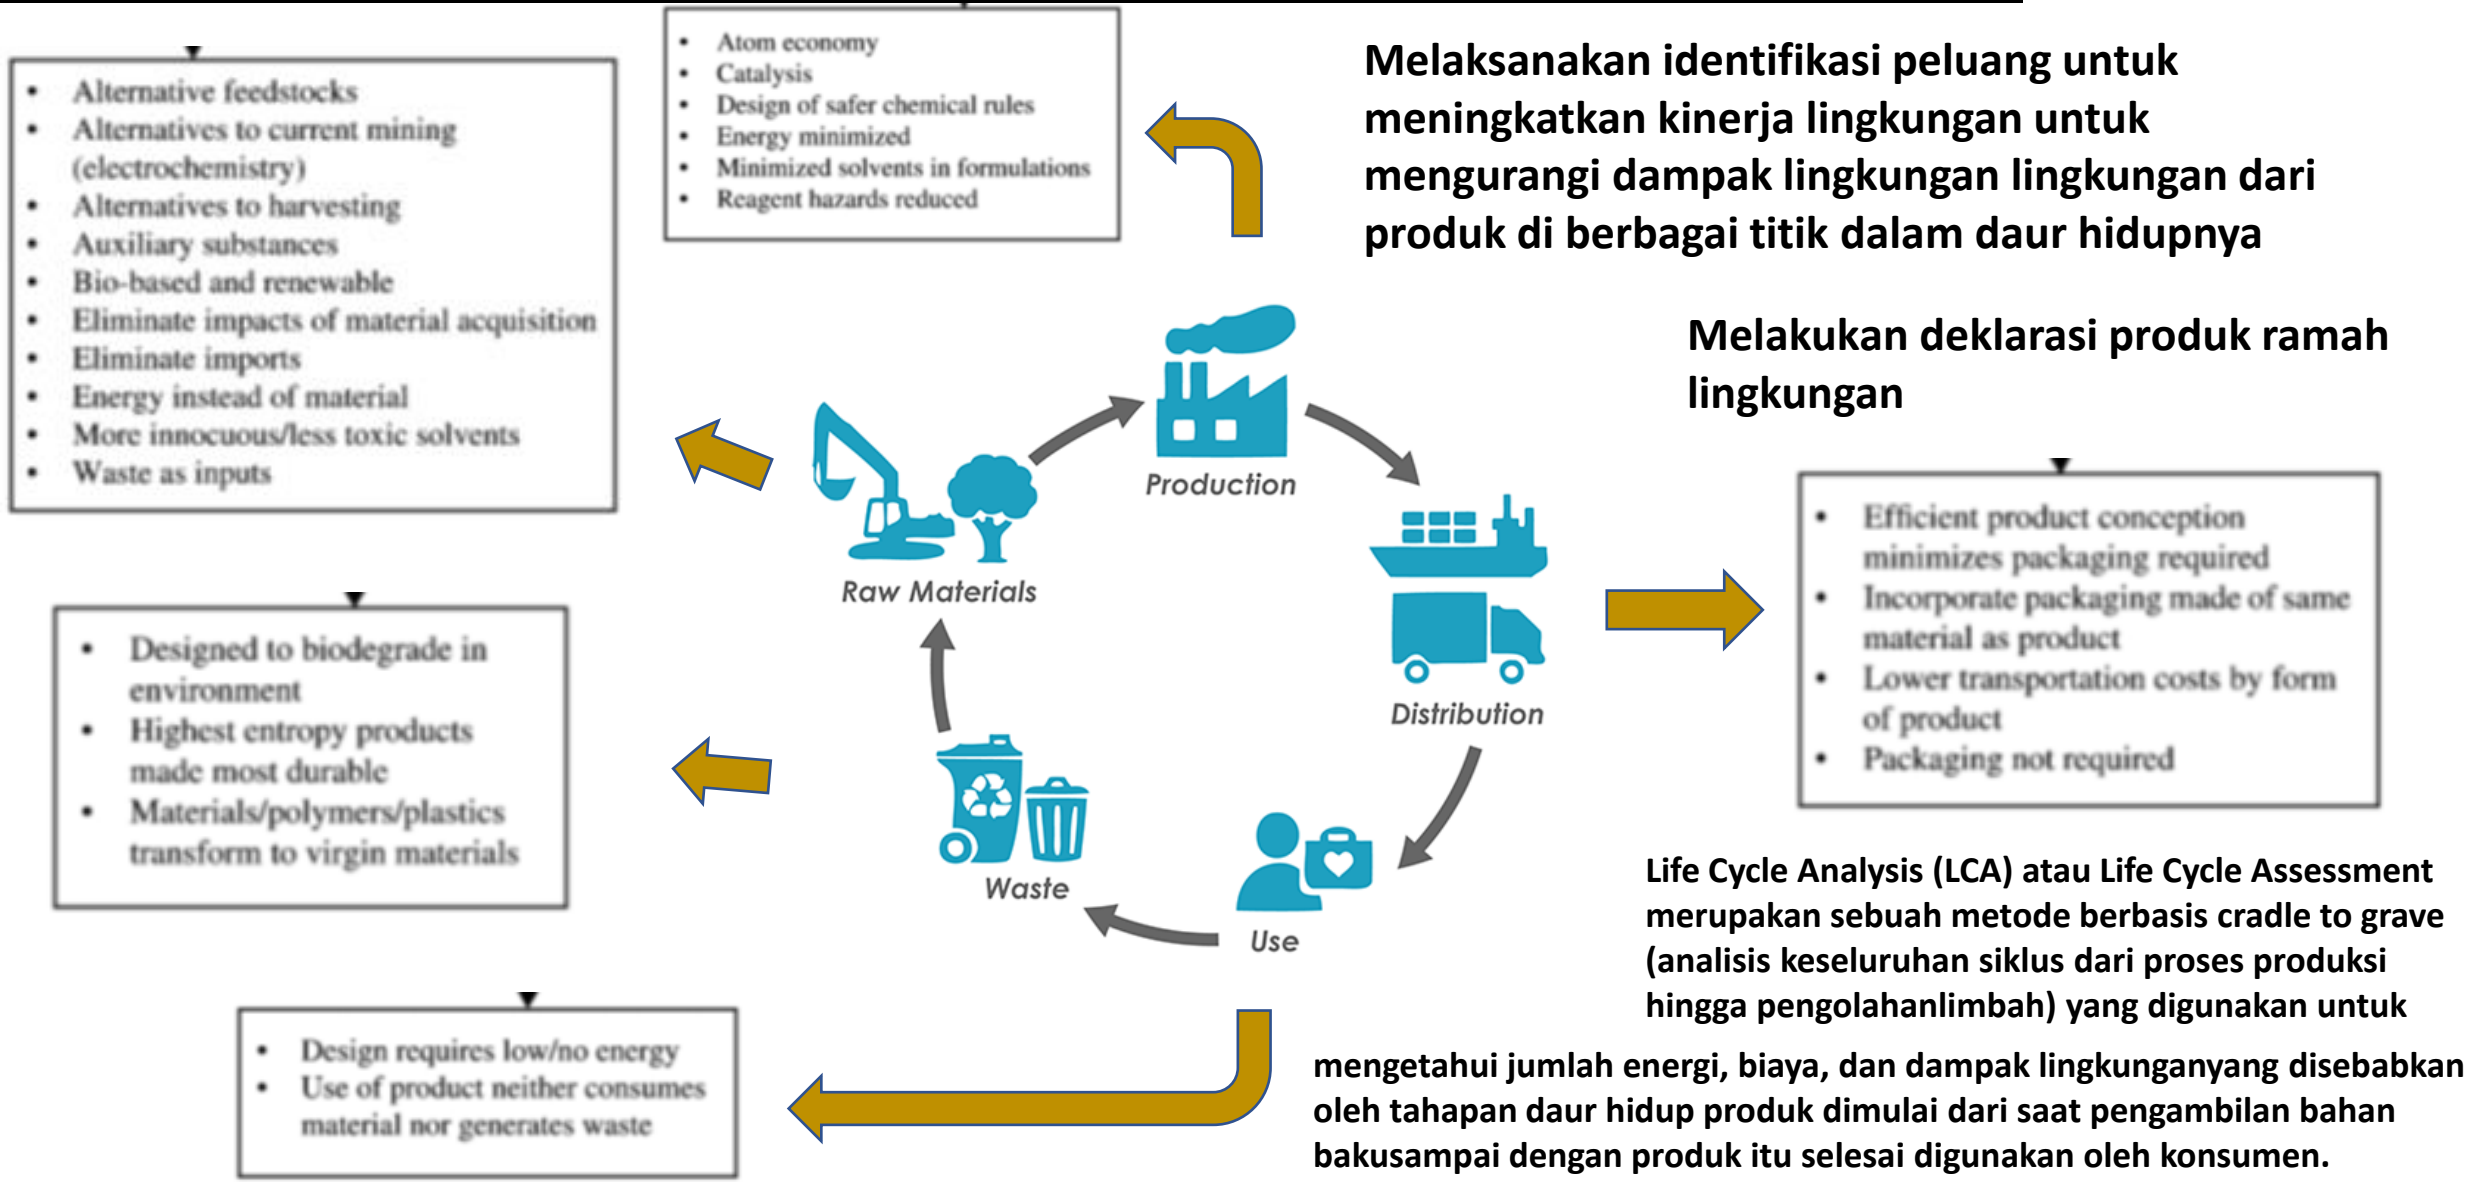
- Alternative feedstocks
- Alternatives to current mining (electrochemistry)
- Alternatives to harvesting
- Auxiliary substances
- Bio-based and renewable
- Eliminate impacts of material acquisition
- Eliminate imports
- Energy instead of material
- More innocuous/less toxic solvents
- Waste as inputs

- Atom economy
- Catalysis
- Design of safer chemical rules
- Energy minimized
- Minimized solvents in formulations
- Reagent hazards reduced

Melaksanakan identifikasi peluang untuk meningkatkan kinerja lingkungan untuk mengurangi dampak lingkungan lingkungan dari produk di berbagai titik dalam daur hidupnya

Melakukan deklarasi produk ramah lingkungan

Production

Raw Materials

Distribution

Waste

Use

- Efficient product conception minimizes packaging required
- Incorporate packaging made of same material as product
- Lower transportation costs by form of product
- Packaging not required

- Designed to biodegrade in environment
- Highest entropy products made most durable
- Materials/polymers/plastics transform to virgin materials

Life Cycle Analysis (LCA) atau Life Cycle Assessment merupakan sebuah metode berbasis cradle to grave (analisis keseluruhan siklus dari proses produksi hingga pengolahanlimbah) yang digunakan untuk

- Design requires low/no energy
- Use of product neither consumes material nor generates waste

mengetahui jumlah energi, biaya, dan dampak lingkunganyang disebabkan oleh tahapan daur hidup produk dimulai dari saat pengambilan bahan bakusampai dengan produk itu selesai digunakan oleh konsumen.